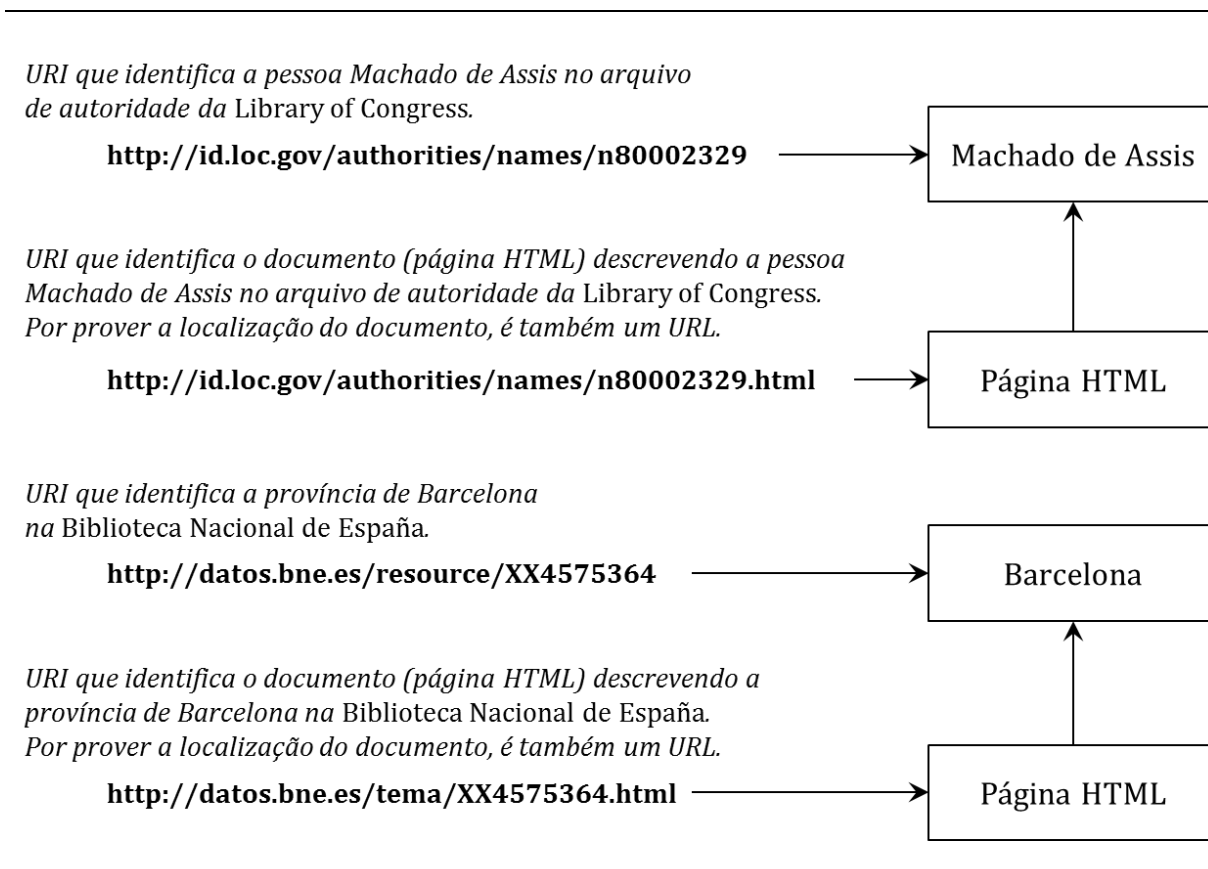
URI que identifica a pessoa Machado de Assis no arquivo de autoridade da Library of Congress.

**http://id.loc.gov/authorities/names/n80002329**

Machado de Assis

URI que identifica o documento (página HTML) descrevendo a pessoa Machado de Assis no arquivo de autoridade da Library of Congress. Por prover a localização do documento, é também um URL.

**http://id.loc.gov/authorities/names/n80002329.html**

Página HTML

URI que identifica a província de Barcelona na Biblioteca Nacional de España.

**http://datos.bne.es/resource/XX4575364**

Barcelona

URI que identifica o documento (página HTML) descrevendo a província de Barcelona na Biblioteca Nacional de España. Por prover a localização do documento, é também um URL.

**http://datos.bne.es/tema/XX4575364.html**

Página HTML